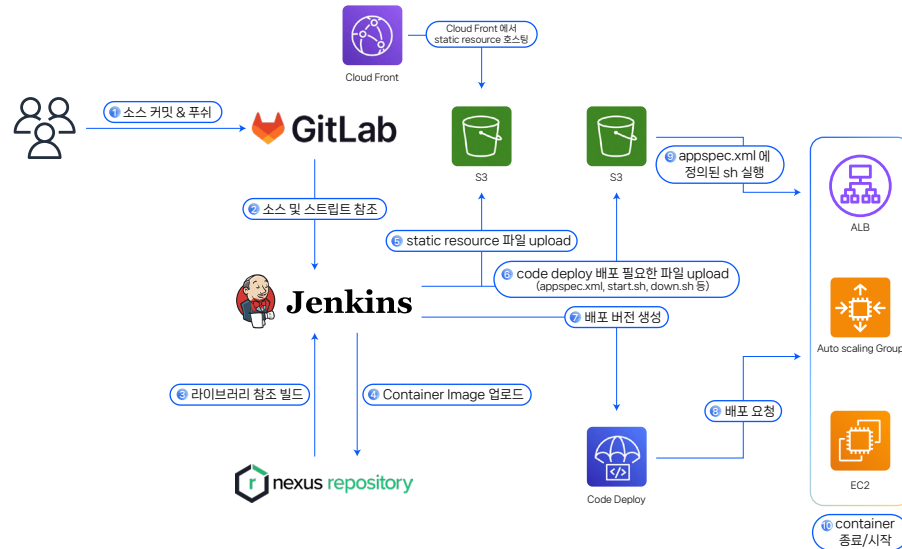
Cloud Front

Cloud Front 에서 static resource 호스팅

① 소스 커밋 & 푸쉬

GitLab

S3

S3

⑨ appspec.xml 에 정의된 sh 실행

ALB

② 소스 및 스트립트 참조

⑤ static resource 파일 upload

⑥ code deploy 배포 필요한 파일 upload (appspec.xml, start.sh, down.sh 등)

Jenkins

⑦ 배포 버전 생성

Auto scaling Group

③ 라이브러리 참조 빌드

④ Container Image 업로드

⑧ 배포 요청

nexus repository

Code Deploy

EC2

⑩ container 종료/시작